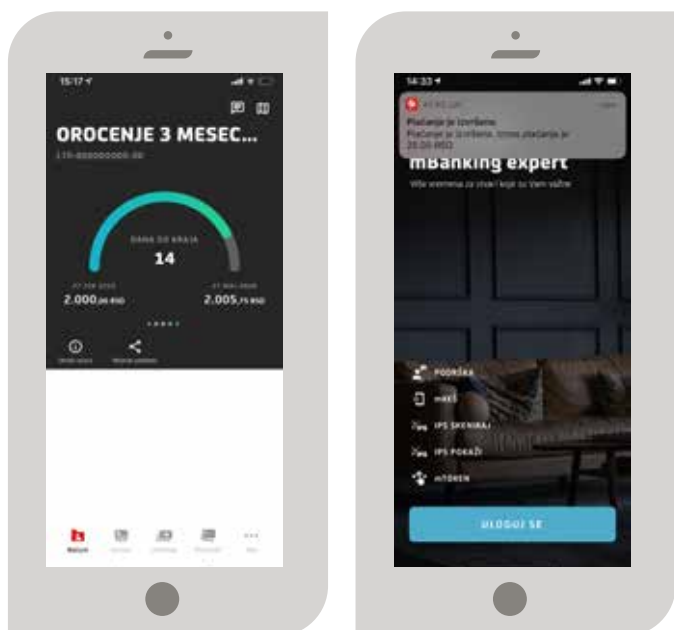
15:17

OROCENJE 3 MESEC...

170-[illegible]

DANA DO KRAJA

14

2.000,00 RSD

2.005,75 RSD

Računi

14:33

Plaćanje je izvršeno

Plaćanje je izvršeno. Iznos plaćanja je 20,00 RSD

mBanking expert

Više vremena za stvari koje su vam važne

PODRŠKA

mKEŠ

IPS SKENIRAJ

IPS POKAŽI

mTOKEN

ULOGUJ SE